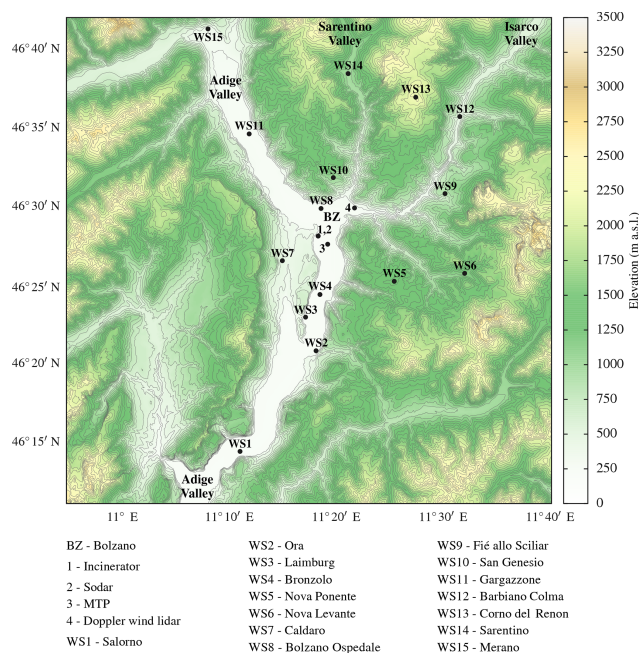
46° 40′ N
46° 35′ N
46° 30′ N
46° 25′ N
46° 20′ N
46° 15′ N

WS15
Sarentino Valley
Isarco Valley
WS14
Adige Valley
WS13
WS12
WS11
WS10
WS9
WS8
4
BZ
1,2
3
WS7
WS5
WS6
WS4
WS3
WS2
WS1
Adige Valley

11° E
11°10′ E
11°20′ E
11°30′ E
11°40′ E

3500
3250
3000
2750
2500
2250
2000
1750
1500
1250
1000
750
500
250
0
Elevation (m a.s.l.)

BZ - Bolzano
1 - Incinerator
2 - Sodar
3 - MTP
4 - Doppler wind lidar
WS1 - Salorno

WS2 - Ora
WS3 - Laimburg
WS4 - Bronzolo
WS5 - Nova Ponente
WS6 - Nova Levante
WS7 - Caldaro
WS8 - Bolzano Ospedale

WS9 - Fié allo Sciliar
WS10 - San Genesio
WS11 - Gargazzone
WS12 - Barbiano Colma
WS13 - Corno del Renon
WS14 - Sarentino
WS15 - Merano